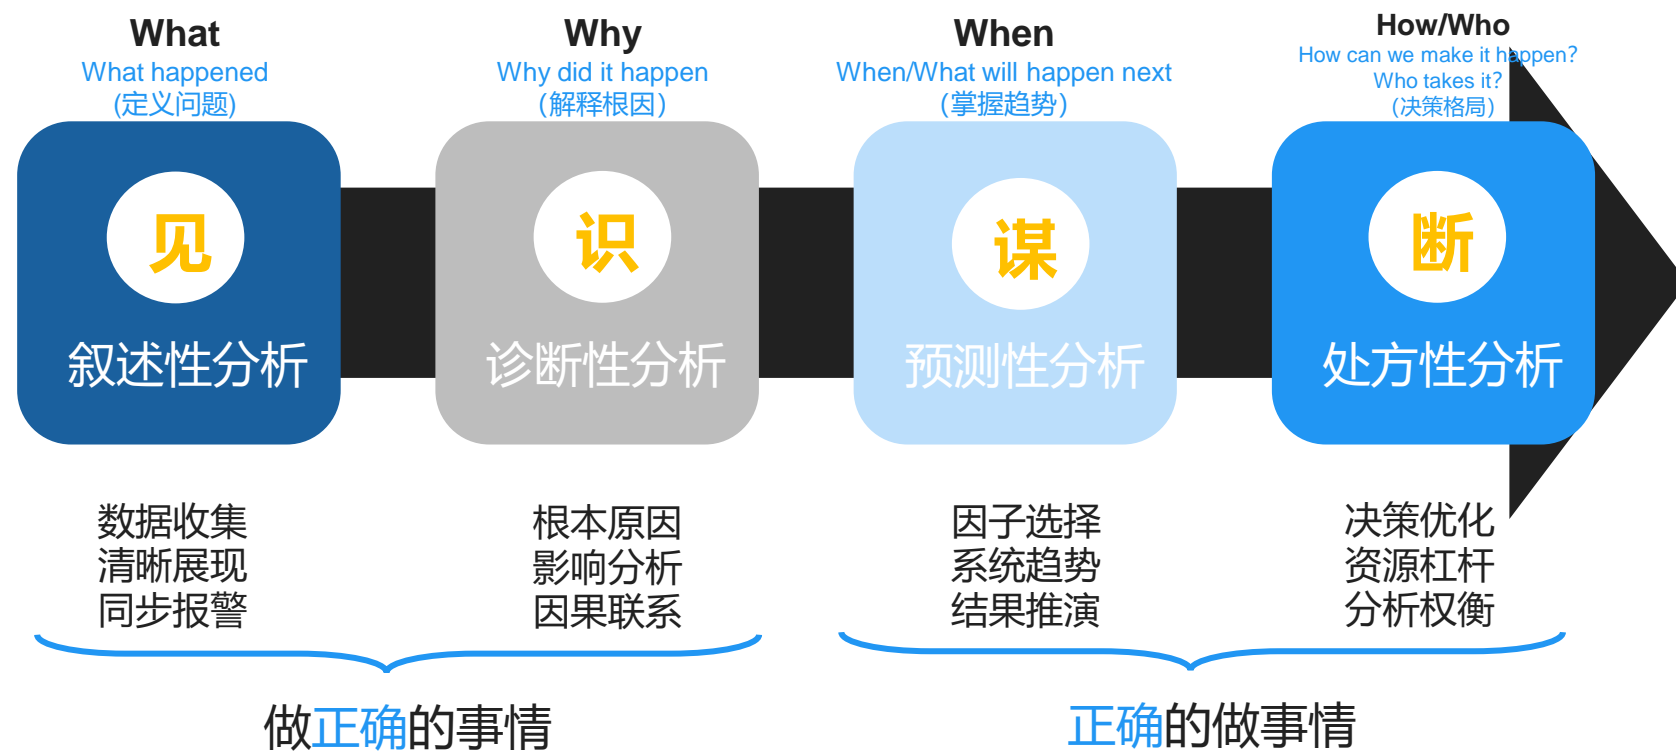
What
What happened
(定义问题)

见
叙述性分析

Why
Why did it happen
(解释根因)

识
诊断性分析

When
When/What will happen next
(掌握趋势)

谋
预测性分析

How/Who
How can we make it happen?
Who takes it?
(决策格局)

断
处方性分析

数据收集
清晰展现
同步报警

根本原因
影响分析
因果联系

因子选择
系统趋势
结果推演

决策优化
资源杠杆
分析权衡

做正确的事情

正确的做事情